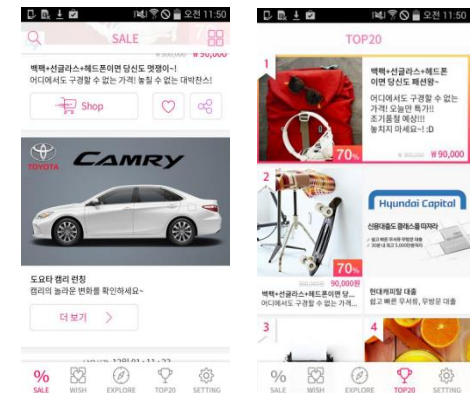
오전 11:50

SALE

₩ 300,000 ₩90,000

백팩+선글라스+헤드폰이면 당신도 멋쟁이~!

어디에서도 구경할 수 없는 가격! 놓칠 수 없는 대박찬스!

Shop

TOYOTA

CAMRY

도요타 캠리 런칭

캠리의 놀라운 변화를 확인하세요~

더 보기

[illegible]

SALE WISH EXPLORE TOP20 SETTING

오전 11:50

TOP20

1

백팩+선글라스+헤드폰이면 당신도 패션왕~

어디에서도 구경할 수 없는 가격! 오늘만 특가!! 조기품절 예상!!! 놓치지 마세요~! :D

70%

₩ 300,000 ₩90,000

2

70%

300,000원 90,000원

백팩+선글라스+헤드폰이면 당신... 어디에서도 구경할 수 없는 가격...

Hyundai Capital

신용대출도 클래스를 따져라

현대캐피탈 대출

쉽고 빠른 무서류, 무방문 대출

3

4

SALE WISH EXPLORE TOP20 SETTING